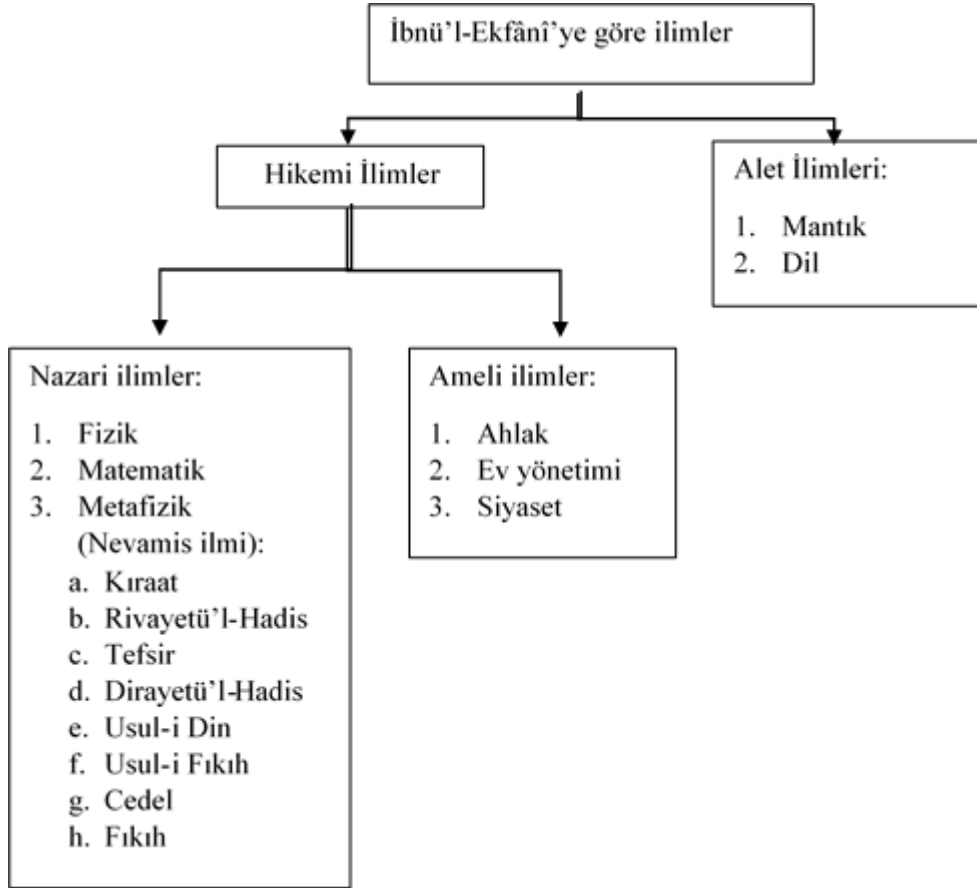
İbnü'l-Ekfânî'ye göre ilimler

Hikemi İlimler

Alet İlimleri:

1. Mantık
2. Dil

Nazari ilimler:

1. Fizik
2. Matematik
3. Metafizik (Nevamis ilmi):
a. Kıraat
b. Rivayetü'l-Hadis
c. Tefsir
d. Dirayetü'l-Hadis
e. Usul-i Din
f. Usul-i Fıkıh
g. Cedel
h. Fıkıh

Ameli ilimler:

1. Ahlak
2. Ev yönetimi
3. Siyaset